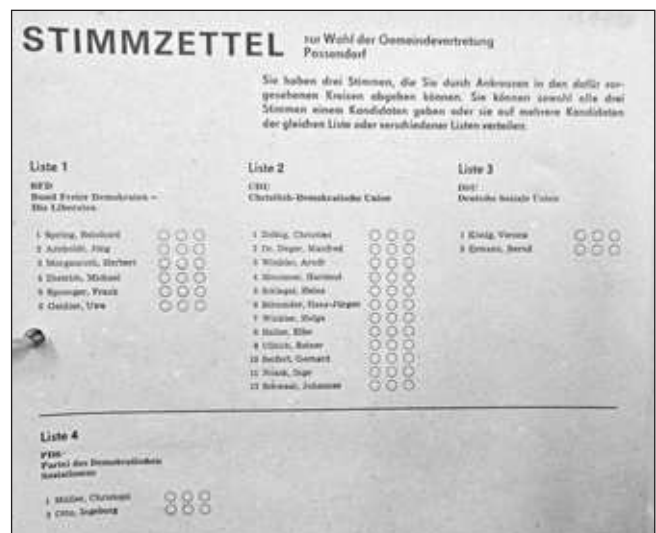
STIMMZETTEL zur Wahl der Gemeindevertretung Possendorf

Sie haben drei Stimmen, die Sie durch Ankreuzen in den dafür vorgesehenen Kreisen abgeben können. Sie können sowohl alle drei Stimmen einem Kandidaten geben oder sie auf mehrere Kandidaten der gleichen Liste oder verschiedener Listen verteilen.

Liste 1

BFD
Bund Freier Demokraten – Die Liberalen

1 Spring, Reinhard
2 Arnhold, Jörg
3 Morgenroth, Herbert
4 Dietrich, Michael
5 Sprenger, Frank
6 Geißler, Uwe

Liste 2

CDU
Christlich-Demokratische Union

1 Zeibig, Christian
2 Dr. Ziegler, Manfred
3 Winkler, Arndt
4 Messmer, Hartmut
5 Schlegel, Heinz
6 Schneider, Hans-Jürgen
7 Winkler, Helga
8 Haller, Elke
9 Ullrich, Rainer
10 Seifert, Gerhard
11 Noack, Inge
12 Schwenk, Johannes

Liste 3

DSU
Deutsche Soziale Union

1 Kreig, Verena
2 Eckstein, Bernd

Liste 4

PDS
Partei des Demokratischen Sozialismus

1 Müller, Christiane
2 Otto, Ingeborg